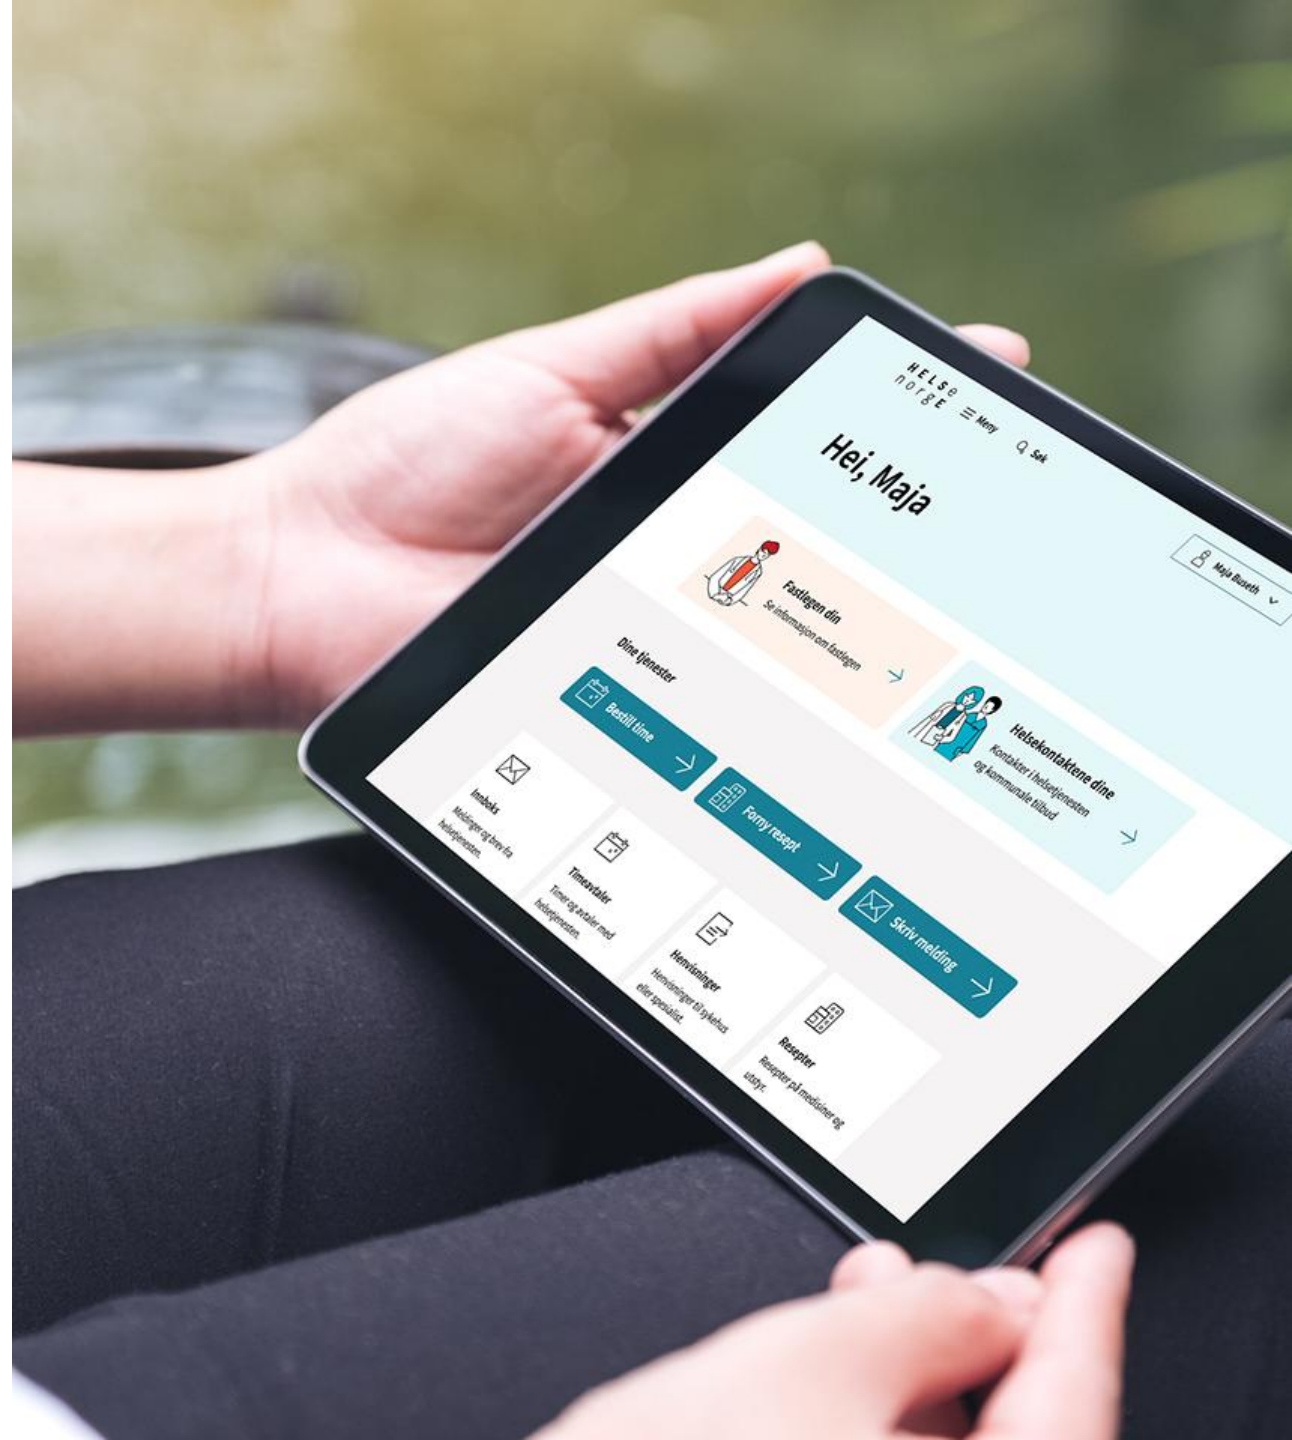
HELSE
norge

Meny

Søk

Hei, Maja

Maja Buseth

Fastlegen din
Se informasjon om fastlegen

Helsekontaktene dine
Kontakter i helsetjenesten og kommunale tilbud

Dine tjenester

Bestill time

Forny resept

Skriv melding

Innboks
Meldinger og brev fra helsetjenesten.

Timeavtaler
Timer og avtaler med helsetjenesten.

Henvisninger
Henvisninger til sykehus eller spesialist.

Resepter
Resepter på medisiner og utstyr.